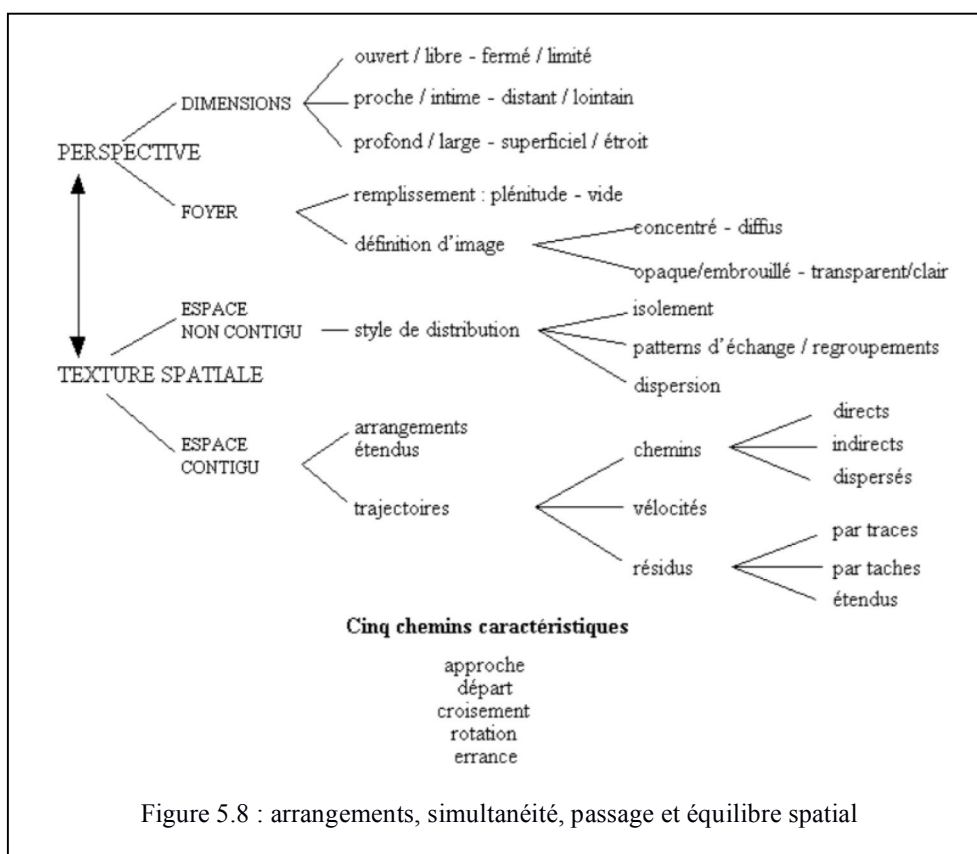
PERSPECTIVE

DIMENSIONS

ouvert / libre - fermé / limité

proche / intime - distant / lointain

profond / large - superficiel / étroit

FOYER

remplissement : plénitude - vide

définition d'image

concentré - diffus

opaque/embrouillé - transparent/clair

TEXTURE SPATIALE

ESPACE NON CONTIGU

style de distribution

isolement

patterns d'échange / regroupements

dispersion

ESPACE CONTIGU

arrangements étendus

trajectoires

chemins

directs

indirects

dispersés

vélocités

résidus

par traces

par taches

étendus

**Cinq chemins caractéristiques**

approche
départ
croisement
rotation
errance

Figure 5.8 : arrangements, simultanéité, passage et équilibre spatial